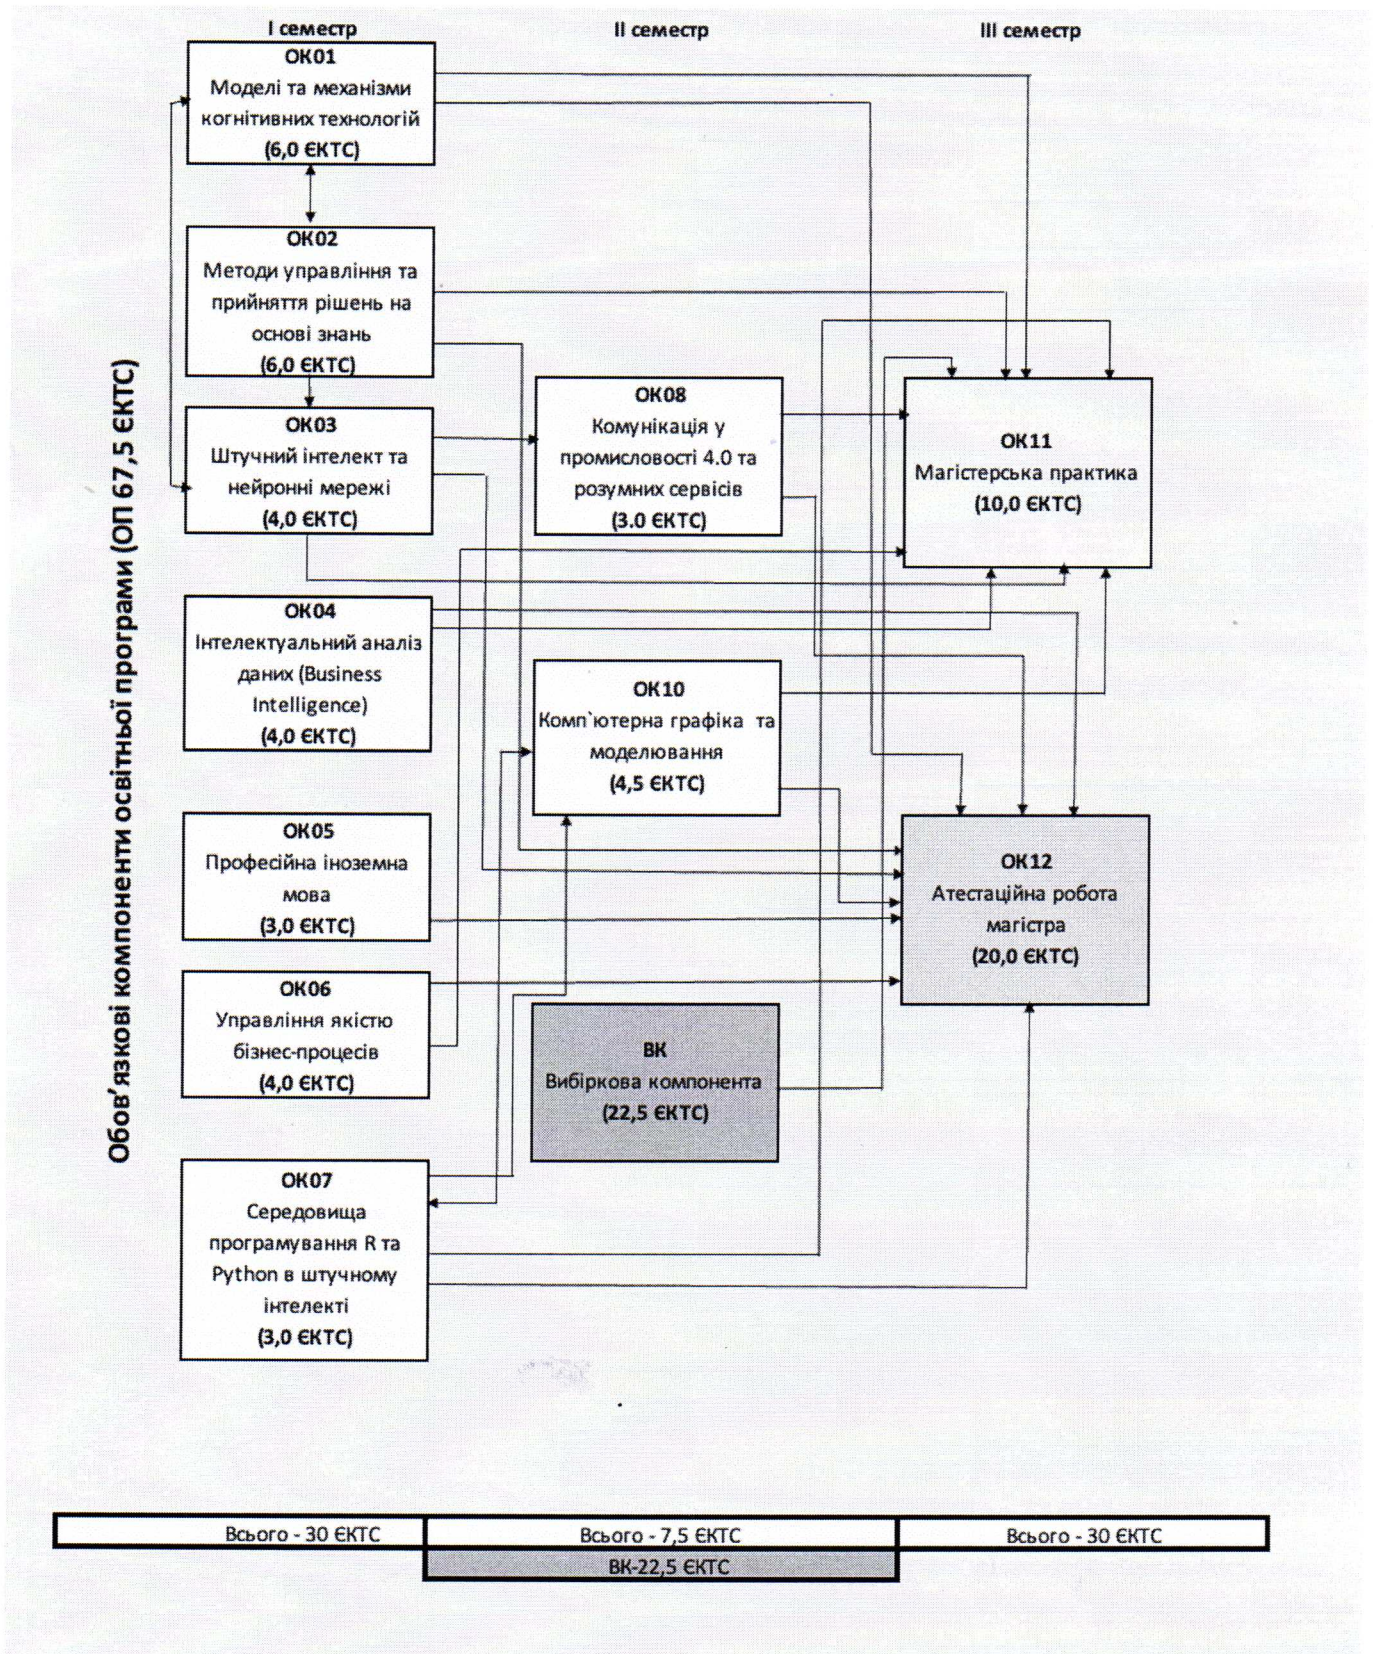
I семестр

II семестр

III семестр

Обов'язкові компоненти освітньої програми (ОП 67,5 ЄКТС)

ОК01
Моделі та механізми когнітивних технологій
(6,0 ЄКТС)

ОК02
Методи управління та прийняття рішень на основі знань
(6,0 ЄКТС)

ОК03
Штучний інтелект та нейронні мережі
(4,0 ЄКТС)

ОК04
Інтелектуальний аналіз даних (Business Intelligence)
(4,0 ЄКТС)

ОК05
Професійна іноземна мова
(3,0 ЄКТС)

ОК06
Управління якістю бізнес-процесів
(4,0 ЄКТС)

ОК07
Середовища програмування R та Python в штучному інтелекті
(3,0 ЄКТС)

ОК08
Комунікація у промисловості 4.0 та розумних сервісів
(3.0 ЄКТС)

ОК10
Комп`ютерна графіка та моделювання
(4,5 ЄКТС)

ВК
Вибіркова компонента
(22,5 ЄКТС)

ОК11
Магістерська практика
(10,0 ЄКТС)

ОК12
Атестаційна робота магістра
(20,0 ЄКТС)

| Всього - 30 ЄКТС | Всього - 7,5 ЄКТС | Всього - 30 ЄКТС |
|---|---|---|
| | ВК-22,5 ЄКТС | |